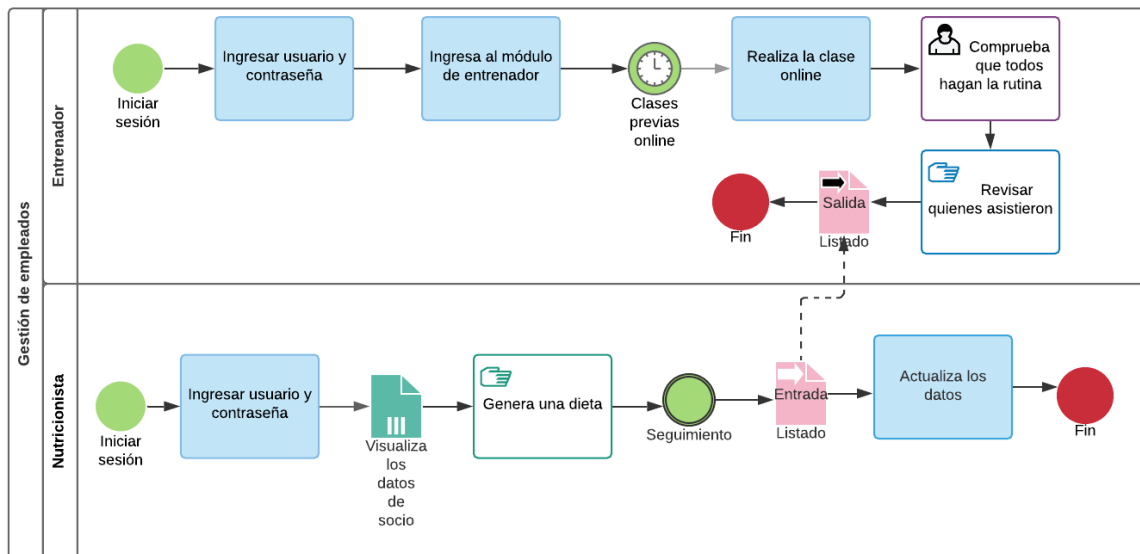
Gestión de empleados

Entrenador

Iniciar sesión

Ingresar usuario y contraseña

Ingresa al módulo de entrenador

Clases previas online

Realiza la clase online

Comprueba que todos hagan la rutina

Revisar quienes asistieron

Salida

Listado

Fin

Nutricionista

Iniciar sesión

Ingresar usuario y contraseña

Visualiza los datos de socio

Genera una dieta

Seguimiento

Entrada

Listado

Actualiza los datos

Fin